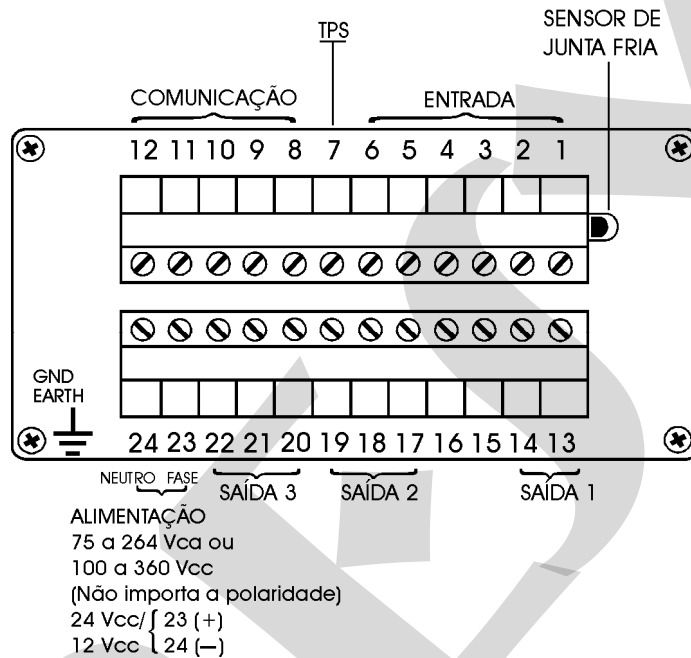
TPS

SENSOR DE JUNTA FRIA

COMUNICAÇÃO

ENTRADA

12 11 10 9 8 7 6 5 4 3 2 1

GND EARTH

24 23 22 21 20 19 18 17 16 15 14 13

NEUTRO FASE

SAÍDA 3

SAÍDA 2

SAÍDA 1

ALIMENTAÇÃO
75 a 264 Vca ou
100 a 360 Vcc
(Não importa a polaridade)
24 Vcc/ 23 (+)
12 Vcc 24 (–)